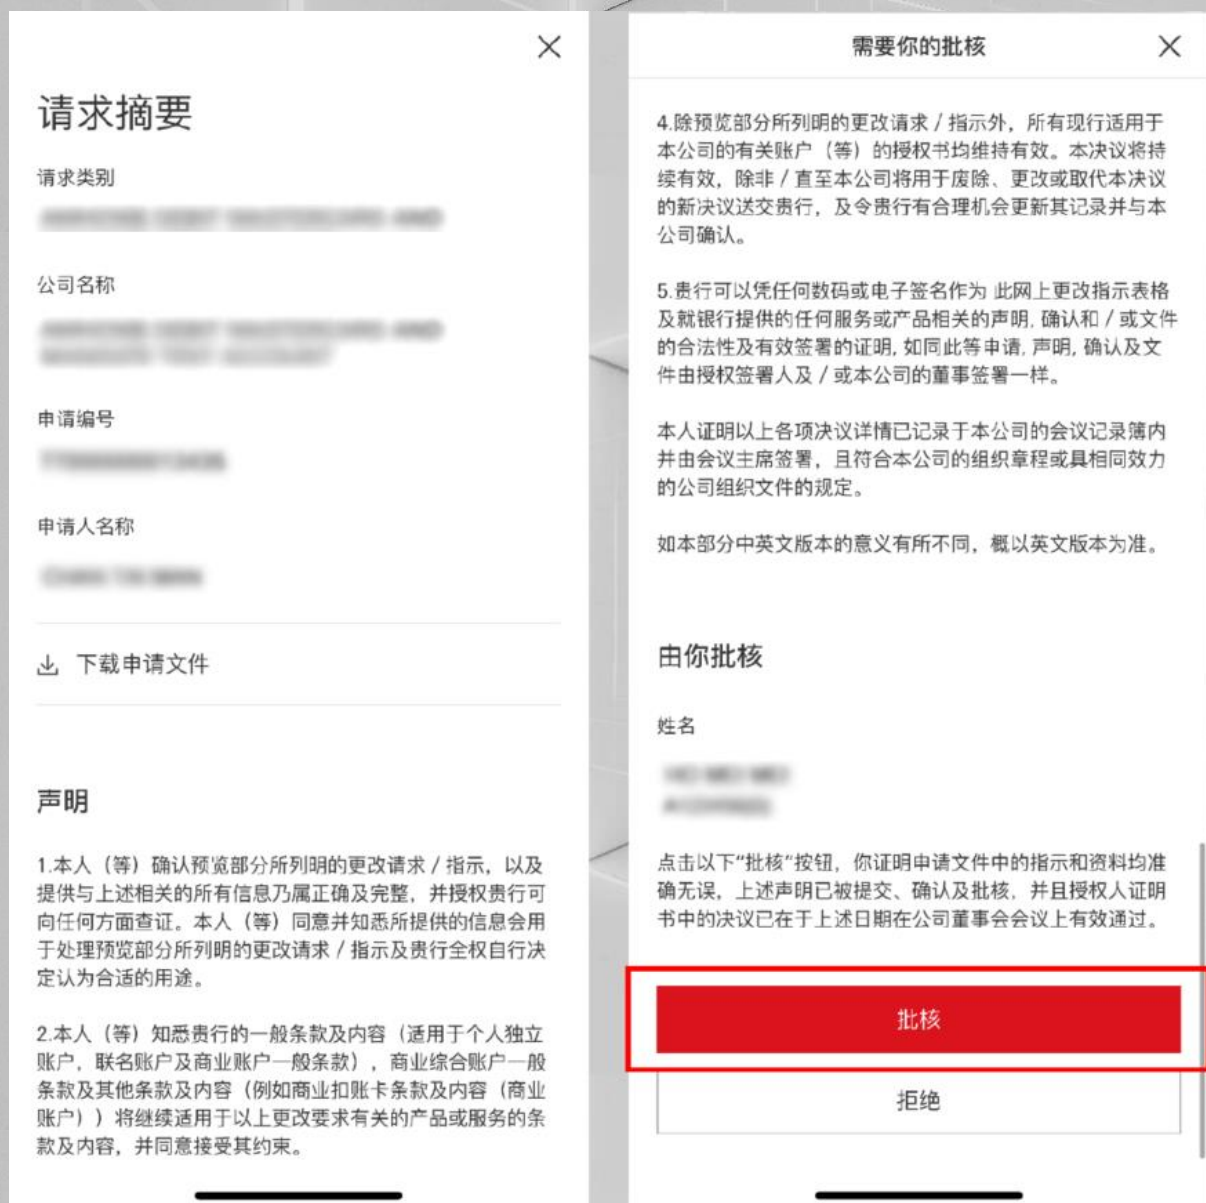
请求摘要

请求类别

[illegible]

公司名称

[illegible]

申请编号

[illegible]

申请人名称

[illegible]

下载申请文件

声明

1.本人（等）确认预览部分所列明的更改请求 / 指示，以及提供与上述相关的所有信息乃属正确及完整，并授权贵行可向任何方面查证。本人（等）同意并知悉所提供的信息会用于处理预览部分所列明的更改请求 / 指示及贵行全权自行决定认为合适的用途。

2.本人（等）知悉贵行的一般条款及内容（适用于个人独立账户，联名账户及商业账户一般条款），商业综合账户一般条款及其他条款及内容（例如商业扣账卡条款及内容（商业账户））将继续适用于以上更改要求有关的产品或服务的条款及内容，并同意接受其约束。

需要你的批核

4.除预览部分所列明的更改请求 / 指示外，所有现行适用于本公司的有关账户（等）的授权书均维持有效。本决议将持续有效，除非 / 直至本公司将用于废除、更改或取代本决议的新决议送交贵行，及令贵行有合理机会更新其记录并与本公司确认。

5.贵行可以凭任何数码或电子签名作为 此网上更改指示表格及就银行提供的任何服务或产品相关的声明, 确认和 / 或文件的合法性及有效签署的证明, 如同此等申请, 声明, 确认及文件由授权签署人及 / 或本公司的董事签署一样。

本人证明以上各项决议详情已记录于本公司的会议记录簿内并由会议主席签署，且符合本公司的组织章程或具相同效力的公司组织文件的规定。

如本部分中英文版本的意义有所不同，概以英文版本为准。

由你批核

姓名

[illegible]

点击以下"批核"按钮，你证明申请文件中的指示和资料均准确无误，上述声明已被提交、确认及批核，并且授权人证明书中的决议已在于上述日期在公司董事会会议上有效通过。

批核

拒绝